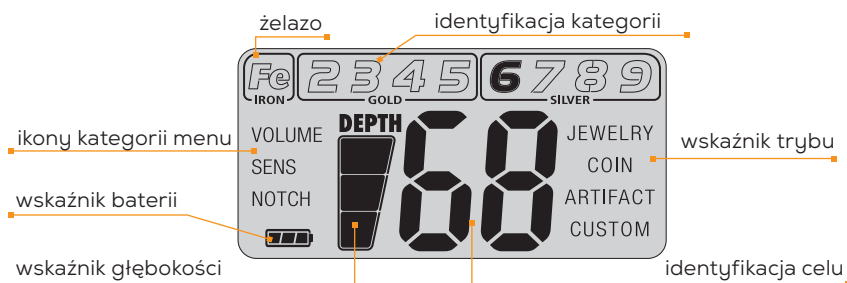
żelazo

identyfikacja kategorii

Fe
IRON

2 3 4 5
GOLD

6 7 8 9
SILVER

ikony kategorii menu

VOLUME
SENS
NOTCH

DEPTH

68

JEWELRY
COIN
ARTIFACT
CUSTOM

wskaźnik trybu

wskaźnik baterii

wskaźnik głębokości

identyfikacja celu